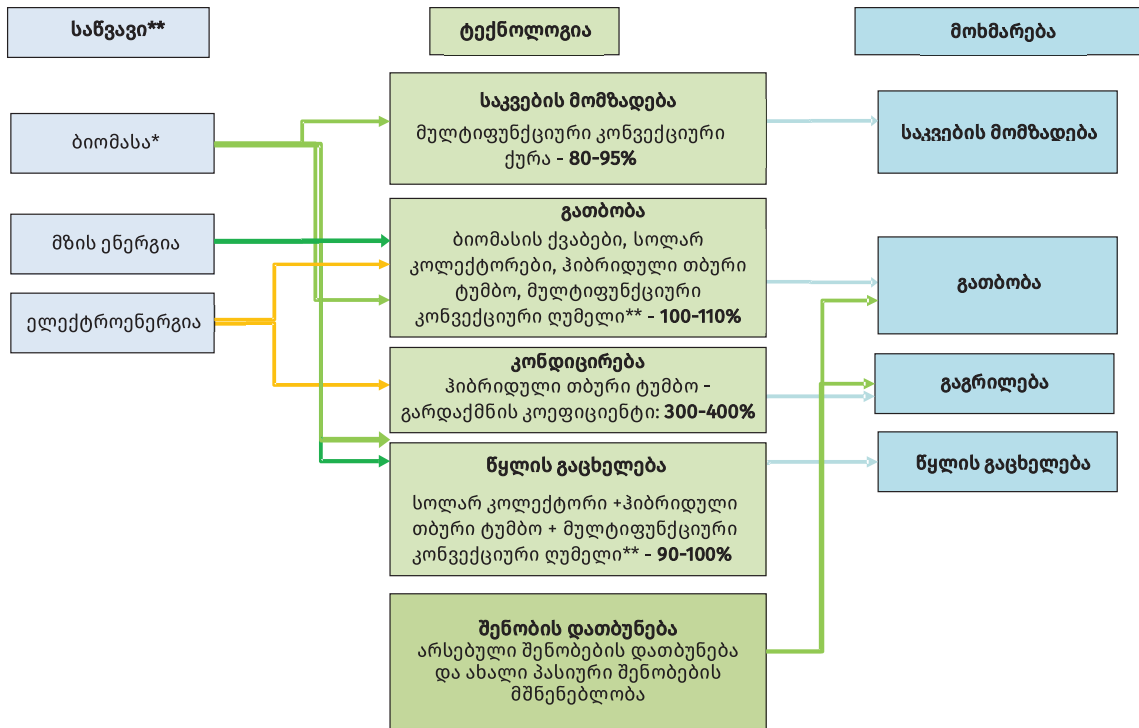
საწვავი**

ტექნოლოგია

მოხმარება

ბიომასა*

მზის ენერგია

ელექტროენერგია

საკვების მომზადება
მულტიფუნქციური კონვექციური ქურა - 80-95%

გათბობა
ბიომასის ქვაბები, სოლარ კოლექტორები, ჰიბრიდული თბური ტუმბო, მულტიფუნქციური კონვექციური ღუმელი** - 100-110%

კონდიცირება
ჰიბრიდული თბური ტუმბო - გარდაქმნის კოეფიციენტი: 300-400%

წყლის გაცხელება
სოლარ კოლექტორი +ჰიბრიდული თბური ტუმბო + მულტიფუნქციური კონვექციური ღუმელი** - 90-100%

შენობის დათბუნება
არსებული შენობების დათბუნება და ახალი პასიური შენობების მშენებლობა

საკვების მომზადება

გათბობა

გაგრილება

წყლის გაცხელება